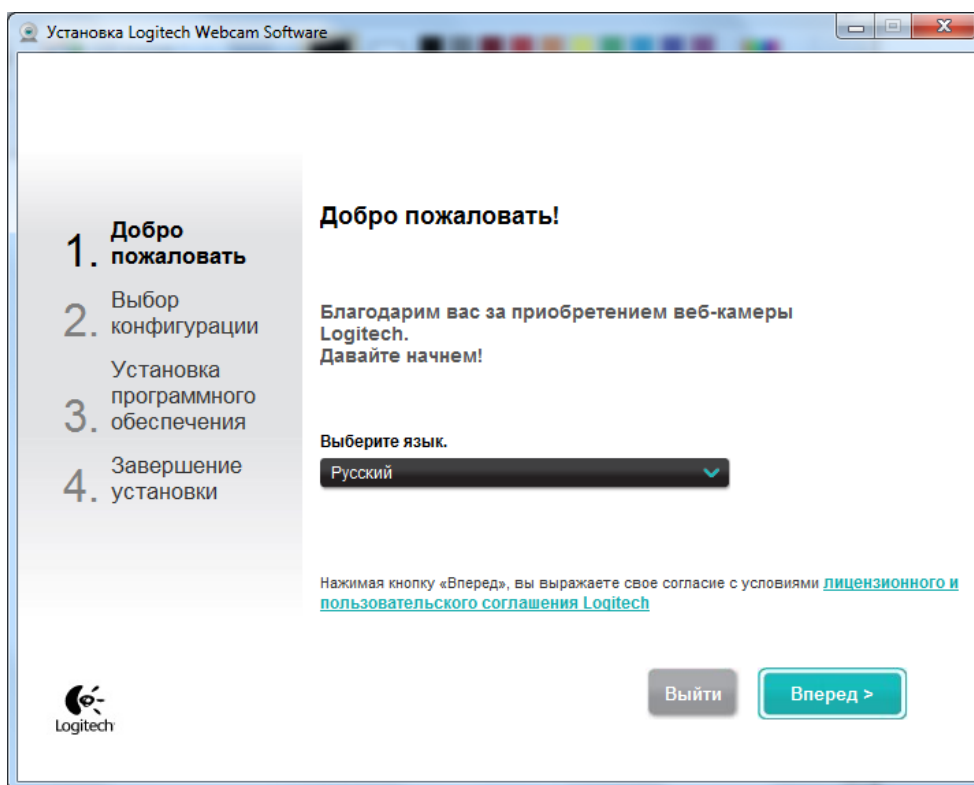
Установка Logitech Webcam Software

1. Добро пожаловать
2. Выбор конфигурации
3. Установка программного обеспечения
4. Завершение установки

Добро пожаловать!

Благодарим вас за приобретением веб-камеры Logitech.
Давайте начнем!

Выберите язык.

Русский

Нажимая кнопку «Вперед», вы выражаете свое согласие с условиями лицензионного и пользовательского соглашения Logitech

Logitech

Выйти

Вперед >